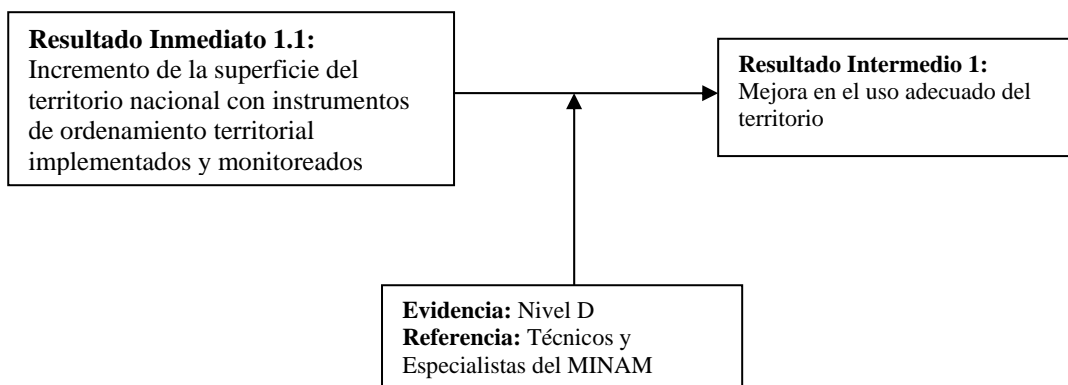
**Resultado Inmediato 1.1:**
Incremento de la superficie del territorio nacional con instrumentos de ordenamiento territorial implementados y monitoreados

**Resultado Intermedio 1:**
Mejora en el uso adecuado del territorio

**Evidencia:** Nivel D
**Referencia:** Técnicos y Especialistas del MINAM